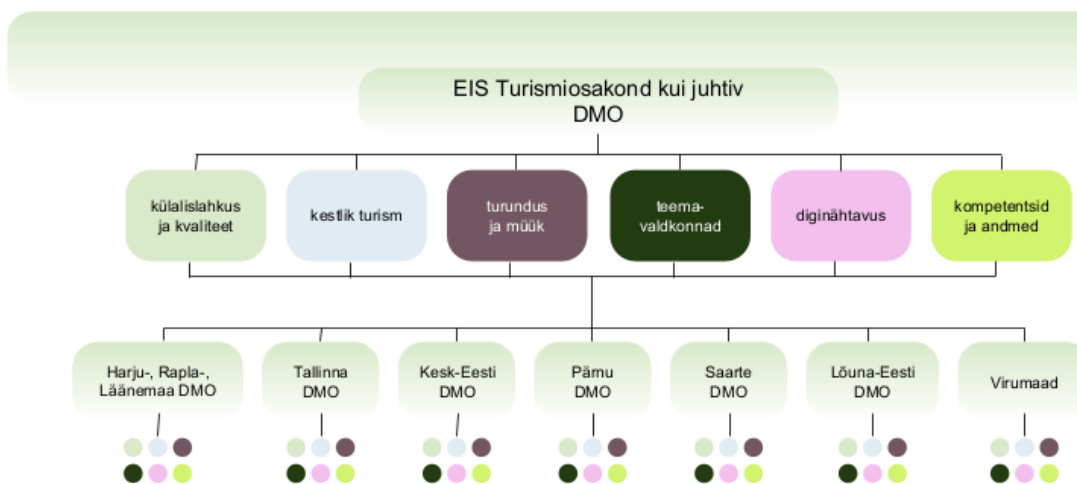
EIS Turismiosakond kui juhtiv DMO

külalislahkus ja kvaliteet

kestlik turism

turundus ja müük

teema-valdkonnad

diginähtavus

kompetentsid ja andmed

Harju-, Rapla-, Läänemaa DMO

Tallinna DMO

Kesk-Eesti DMO

Pärnu DMO

Saarte DMO

Lõuna-Eesti DMO

Virumaad